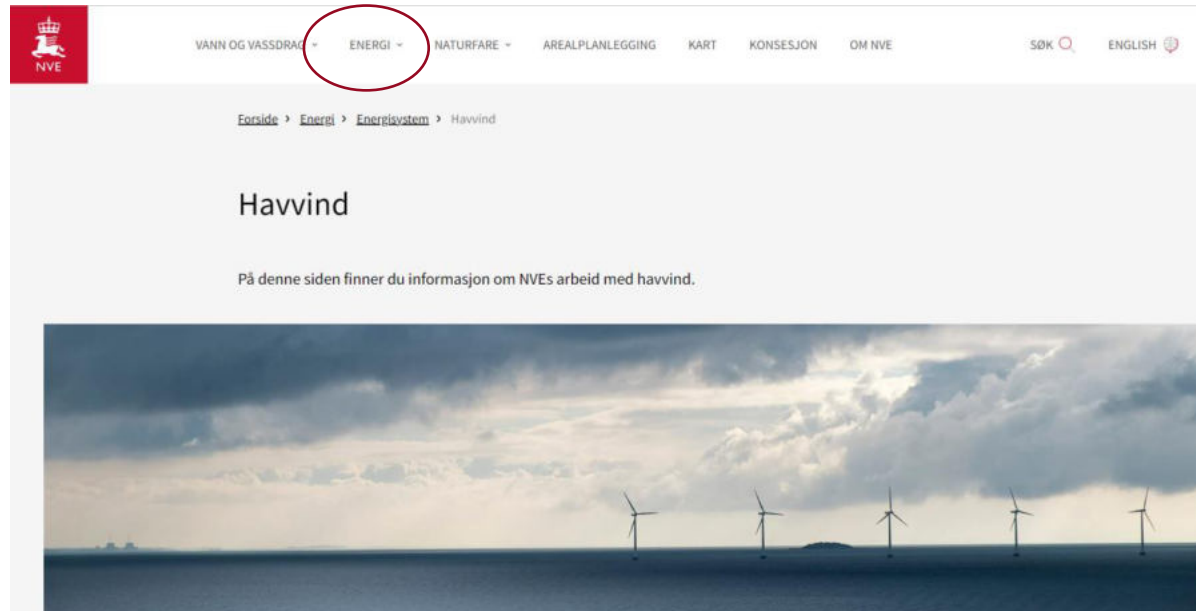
NVE

VANN OG VASSDRAG ENERGI NATURFARE AREALPLANLEGGING KART KONSESJON OM NVE SØK ENGLISH

Forside › Energi › Energisystem › Havvind

Havvind

På denne siden finner du informasjon om NVEs arbeid med havvind.